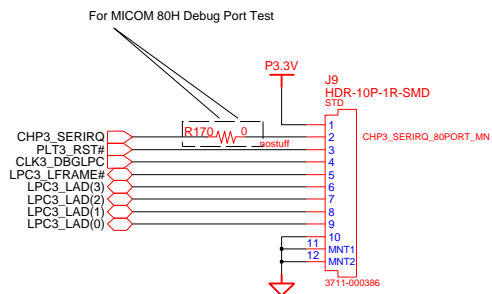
For MICOM 80H Debug Port Test

P3.3V

J9
HDR-10P-1R-SMD
STD

R170 0
nostuff

CHP3_SERIRQ
PLT3_RST#
CLK3_DBGLPC
LPC3_LFRAME#
LPC3_LAD(3)
LPC3_LAD(2)
LPC3_LAD(1)
LPC3_LAD(0)

1
2
3
4
5
6
7
8
9
10
11
12
MNT1
MNT2

CHP3_SERIRQ_80PORT_MN

3711-000386